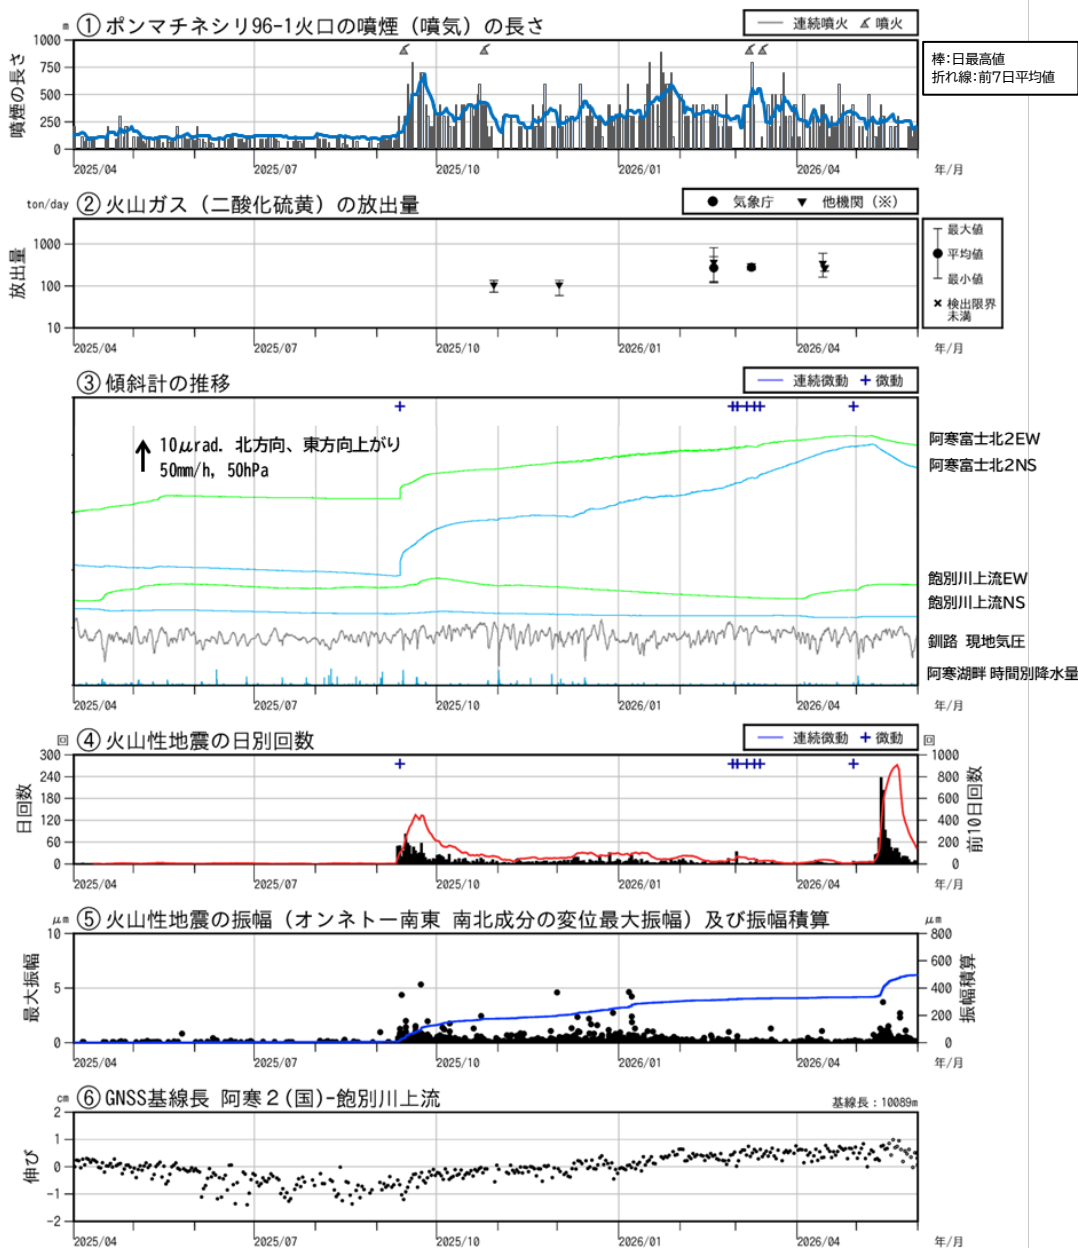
m ①ポンマチネシリ96-1火口の噴煙（噴気）の長さ

連続噴火 噴火

棒:日最高値
折れ線:前7日平均値

噴煙の長さ

1000
750
500
250
0

2025/04 2025/07 2025/10 2026/01 2026/04 年/月

ton/day ②火山ガス（二酸化硫黄）の放出量

● 気象庁 ▼ 他機関（※）

放出量

1000
100
10

最大値
平均値
最小値
× 検出限界未満

2025/04 2025/07 2025/10 2026/01 2026/04 年/月

③傾斜計の推移

連続微動 + 微動

+ ++++ +

10μrad. 北方向、東方向上がり
50mm/h, 50hPa

阿寒富士北2EW
阿寒富士北2NS
飽別川上流EW
飽別川上流NS
釧路 現地気圧
阿寒湖畔 時間別降水量

2025/04 2025/07 2025/10 2026/01 2026/04 年/月

回 ④火山性地震の日別回数

連続微動 + 微動

+ ++++ +

日回数

300
240
180
120
60
0

回
1000
800
600
400
200
0

前10日回数

2025/04 2025/07 2025/10 2026/01 2026/04 年/月

μm ⑤火山性地震の振幅（オンネトー南東 南北成分の変位最大振幅）及び振幅積算

最大振幅

10
5
0

μm
800
600
400
200
0

振幅積算

2025/04 2025/07 2025/10 2026/01 2026/04 年/月

cm ⑥GNSS基線長 阿寒２(国)-飽別川上流

基線長：10089m

伸び

2
1
0
-1
-2

2025/04 2025/07 2025/10 2026/01 2026/04 年/月